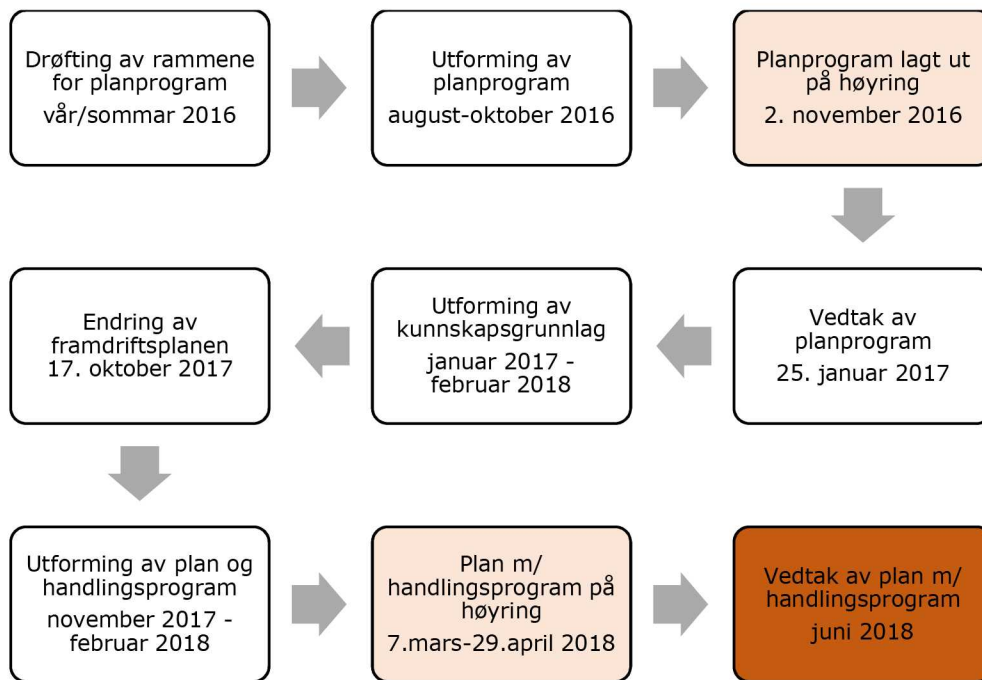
Drøfting av rammene for planprogram
vår/sommar 2016

Utforming av planprogram
august-oktober 2016

Planprogram lagt ut på høyring
2. november 2016

Vedtak av planprogram
25. januar 2017

Utforming av kunnskapsgrunnlag
januar 2017 - februar 2018

Endring av framdriftsplanen
17. oktober 2017

Utforming av plan og handlingsprogram
november 2017 - februar 2018

Plan m/ handlingsprogram på høyring
7.mars-29.april 2018

Vedtak av plan m/ handlingsprogram
juni 2018